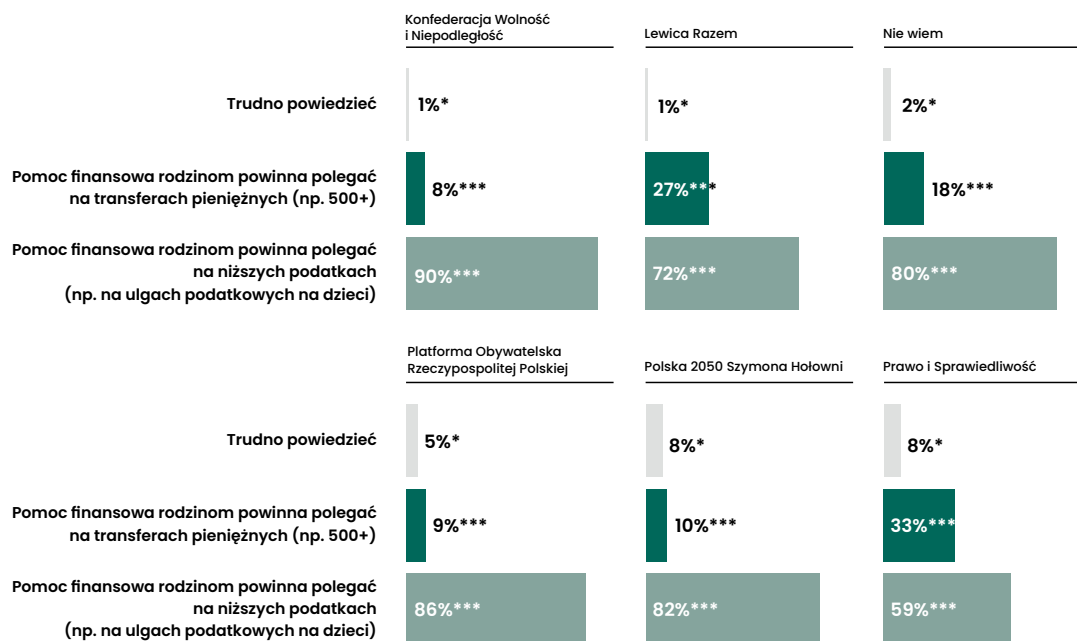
Konfederacja Wolność i Niepodległość

Lewica Razem

Nie wiem

Trudno powiedzieć

1%*

1%*

2%*

Pomoc finansowa rodzinom powinna polegać na transferach pieniężnych (np. 500+)

8%***

27%***

18%***

Pomoc finansowa rodzinom powinna polegać na niższych podatkach (np. na ulgach podatkowych na dzieci)

90%***

72%***

80%***

Platforma Obywatelska Rzeczypospolitej Polskiej

Polska 2050 Szymona Hołowni

Prawo i Sprawiedliwość

Trudno powiedzieć

5%*

8%*

8%*

Pomoc finansowa rodzinom powinna polegać na transferach pieniężnych (np. 500+)

9%***

10%***

33%***

Pomoc finansowa rodzinom powinna polegać na niższych podatkach (np. na ulgach podatkowych na dzieci)

86%***

82%***

59%***